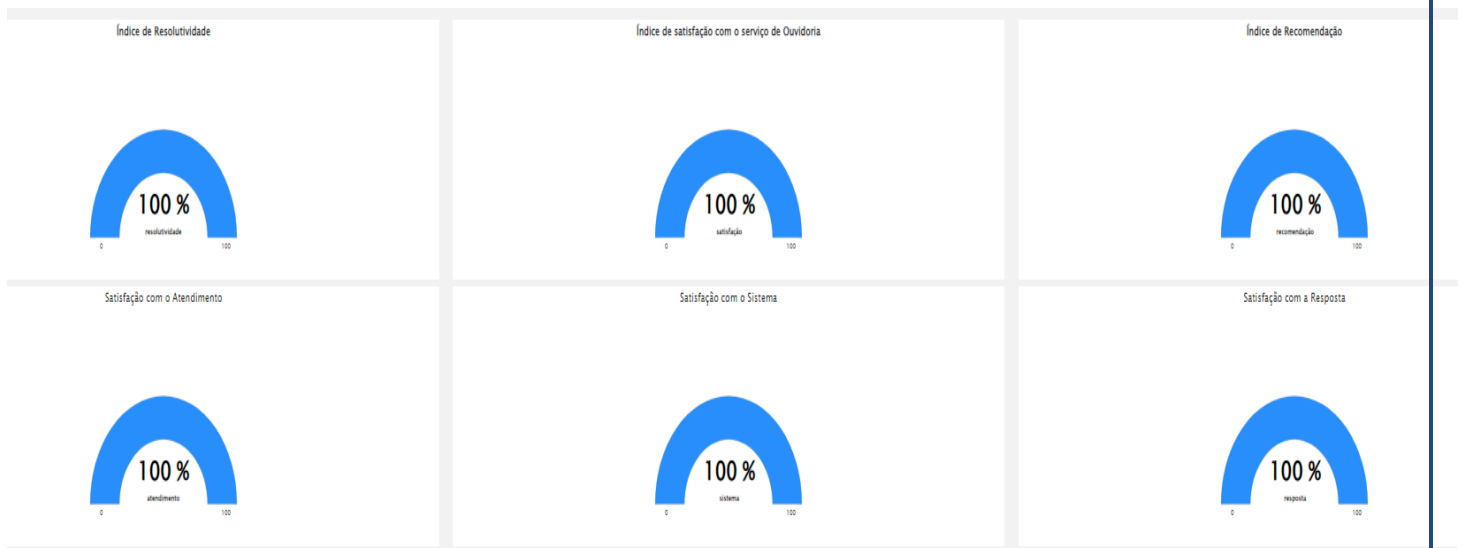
Índice de Resolutividade

100 %
resolutividade
0 100

Índice de satisfação com o serviço de Ouvidoria

100 %
satisfação
0 100

Índice de Recomendação

100 %
recomendação
0 100

Satisfação com o Atendimento

100 %
atendimento
0 100

Satisfação com o Sistema

100 %
sistema
0 100

Satisfação com a Resposta

100 %
resposta
0 100